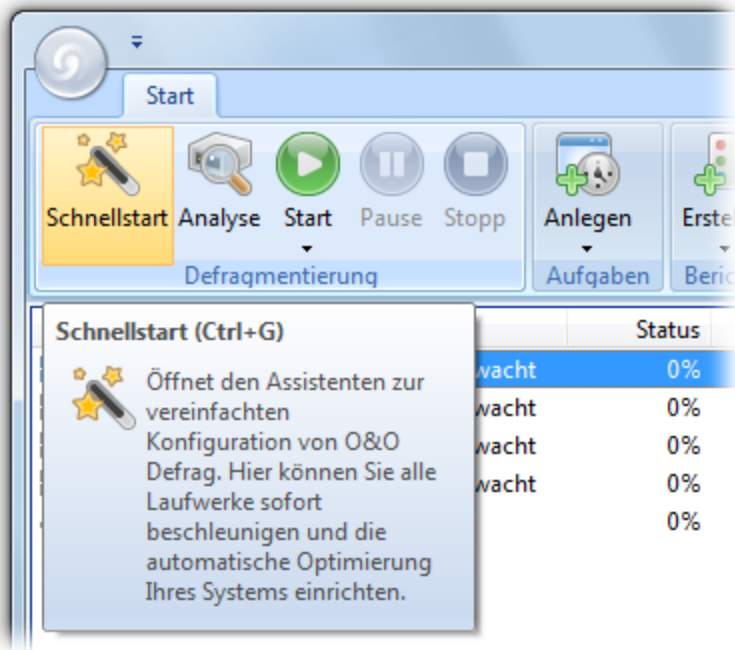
Start

Schnellstart Analyse Start Pause Stopp

Defragmentierung

Anlegen

Aufgaben

Erste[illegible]

Beric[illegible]

Status

Schnellstart (Ctrl+G)

Öffnet den Assistenten zur vereinfachten Konfiguration von O&O Defrag. Hier können Sie alle Laufwerke sofort beschleunigen und die automatische Optimierung Ihres Systems einrichten.

wacht 0%
wacht 0%
wacht 0%
wacht 0%
0%